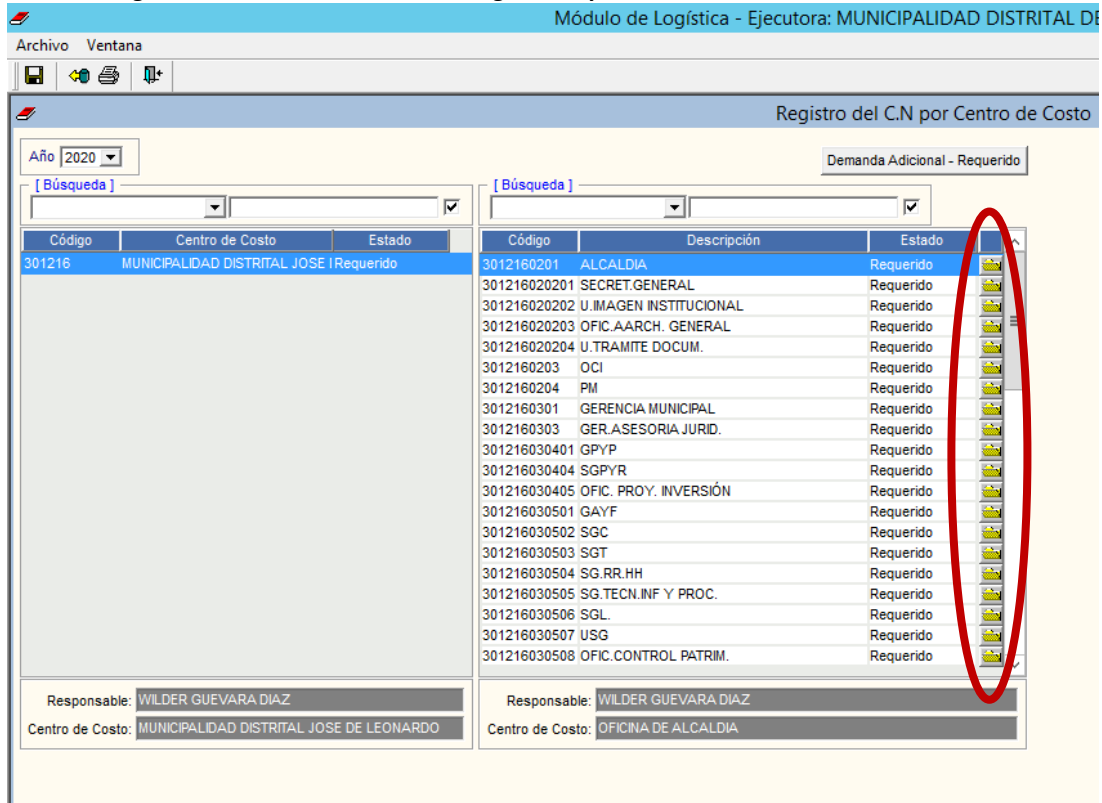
Módulo de Logística - Ejecutora: MUNICIPALIDAD DISTRITAL DE

Archivo Ventana

Registro del C.N por Centro de Costo

Año 2020

Demanda Adicional - Requerido

[ Búsqueda ]

[ Búsqueda ]

| Código | Centro de Costo | Estado |
|---|---|---|
| 301216 | MUNICIPALIDAD DISTRITAL JOSE I | Requerido |

| Código | Descripción | Estado |
|---|---|---|
| 3012160201 | ALCALDIA | Requerido |
| 301216020201 | SECRET.GENERAL | Requerido |
| 301216020202 | U.IMAGEN INSTITUCIONAL | Requerido |
| 301216020203 | OFIC.AARCH. GENERAL | Requerido |
| 301216020204 | U.TRAMITE DOCUM. | Requerido |
| 3012160203 | OCI | Requerido |
| 3012160204 | PM | Requerido |
| 3012160301 | GERENCIA MUNICIPAL | Requerido |
| 3012160303 | GER.ASESORIA JURID. | Requerido |
| 301216030401 | GPYP | Requerido |
| 301216030404 | SGPYR | Requerido |
| 301216030405 | OFIC. PROY. INVERSIÓN | Requerido |
| 301216030501 | GAYF | Requerido |
| 301216030502 | SGC | Requerido |
| 301216030503 | SGT | Requerido |
| 301216030504 | SG.RR.HH | Requerido |
| 301216030505 | SG.TECN.INF Y PROC. | Requerido |
| 301216030506 | SGL. | Requerido |
| 301216030507 | USG | Requerido |
| 301216030508 | OFIC.CONTROL PATRIM. | Requerido |

Responsable: WILDER GUEVARA DIAZ
Centro de Costo: MUNICIPALIDAD DISTRITAL JOSE DE LEONARDO

Responsable: WILDER GUEVARA DIAZ
Centro de Costo: OFICINA DE ALCALDIA